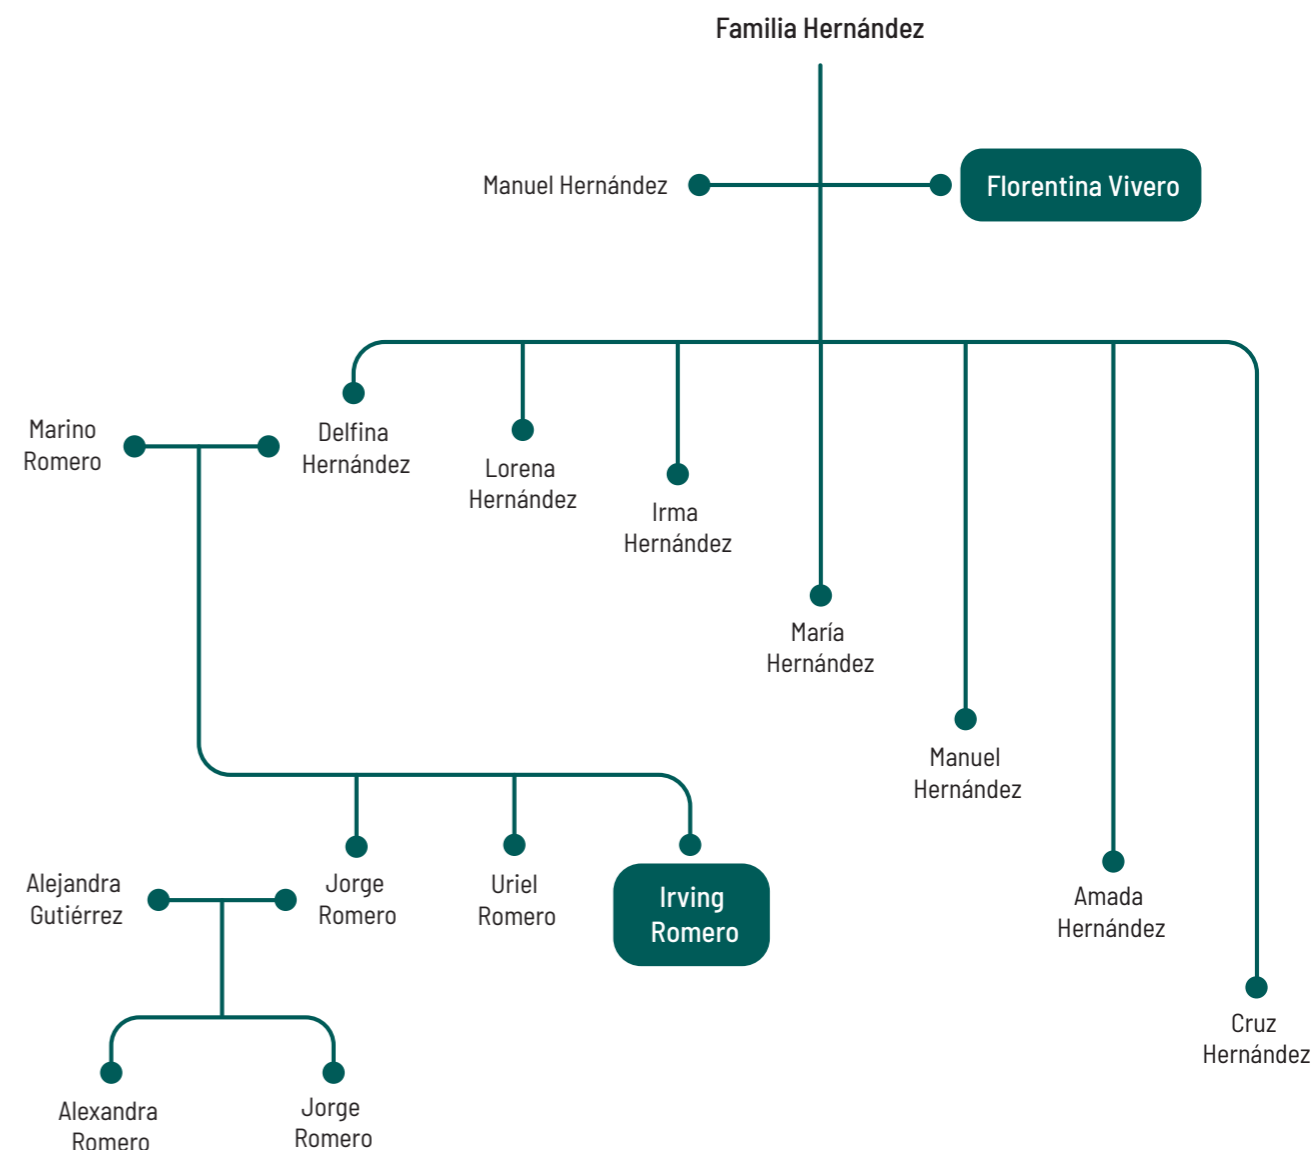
Familia Hernández

Manuel Hernández

Florentina Vivero

Marino Romero

Delfina Hernández

Lorena Hernández

Irma Hernández

María Hernández

Manuel Hernández

Amada Hernández

Cruz Hernández

Alejandra Gutiérrez

Jorge Romero

Uriel Romero

Irving Romero

Alexandra Romero

Jorge Romero